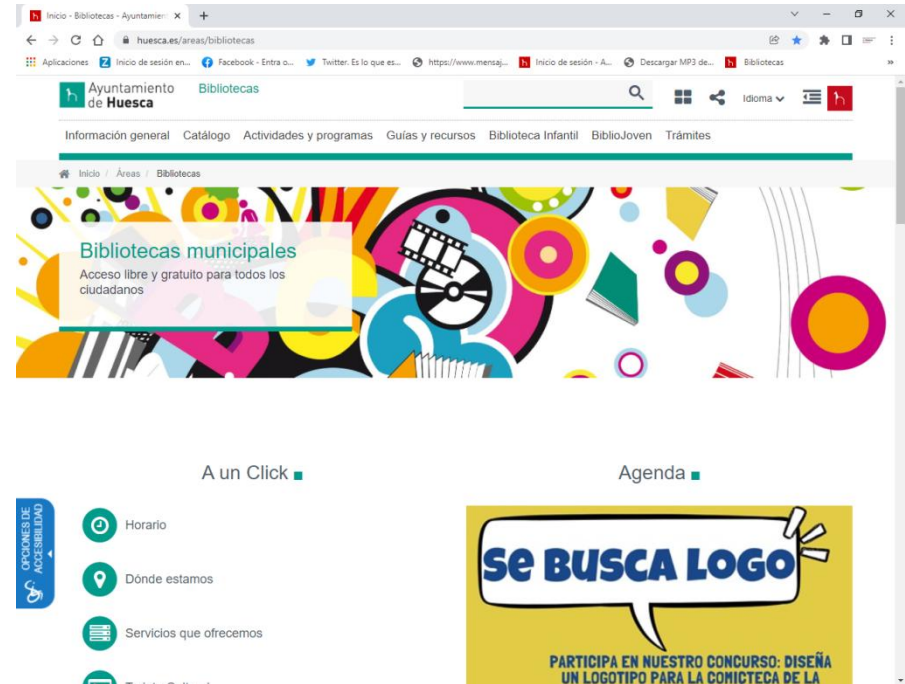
Inicio - Bibliotecas - Ayuntamien ×

huesca.es/areas/bibliotecas

Aplicaciones Inicio de sesión en... Facebook - Entra o... Twitter. Es lo que es... https://www.mensaj... Inicio de sesión - A... Descargar MP3 de... Bibliotecas

Ayuntamiento de Huesca Bibliotecas

Idioma

Información general Catálogo Actividades y programas Guías y recursos Biblioteca Infantil BiblioJoven Trámites

Inicio / Áreas / Bibliotecas

Bibliotecas municipales

Acceso libre y gratuito para todos los ciudadanos

A un Click

Horario

Dónde estamos

Servicios que ofrecemos

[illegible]

OPCIONES DE ACCESIBILIDAD

Agenda

SE BUSCA LOGO

PARTICIPA EN NUESTRO CONCURSO: DISEÑA UN LOGOTIPO PARA LA COMICTECA DE LA